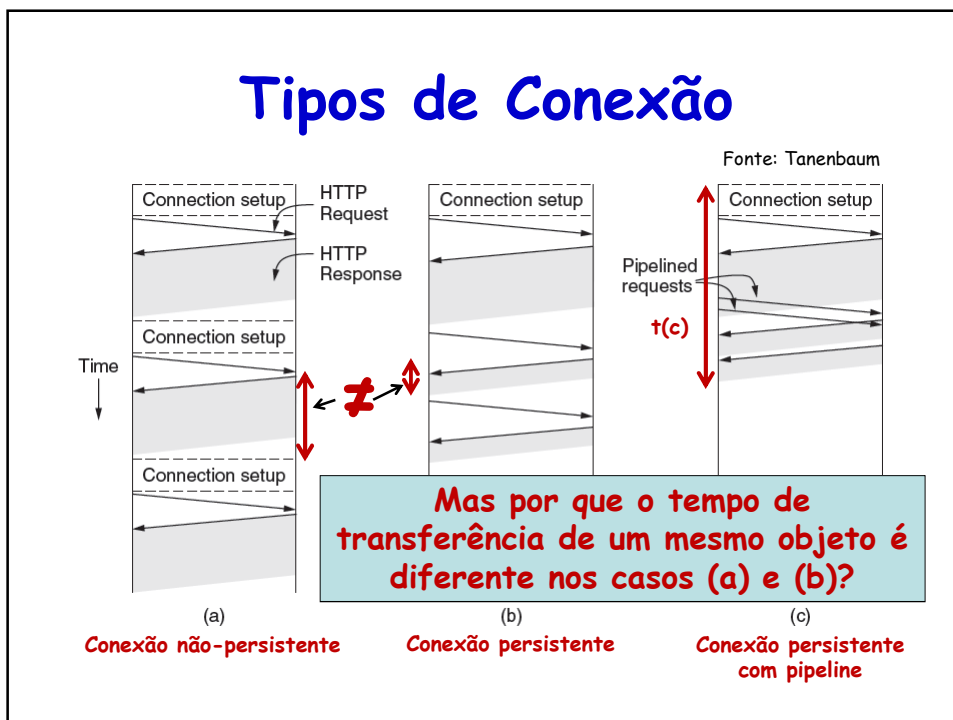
Tipos de Conexão

Fonte: Tanenbaum

Connection setup
HTTP Request
HTTP Response
Connection setup
Time
Connection setup

$\neq$

Connection setup

Connection setup
Pipelined requests
t(c)

Mas por que o tempo de transferência de um mesmo objeto é diferente nos casos (a) e (b)?

(a)
Conexão não-persistente

(b)
Conexão persistente

(c)
Conexão persistente com pipeline